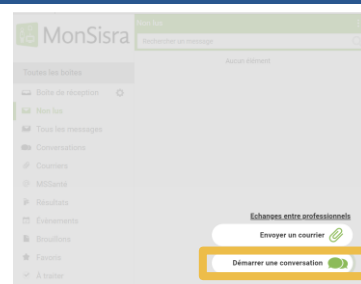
MonSisra

Non lus

Rechercher un message

Aucun élément

Toutes les boites

Boîte de réception

Non lus

Tous les messages

Conversations

Courriers

MSSanté

Résultats

Événements

Brouillons

Favoris

À traiter

Echanges entre professionnels

Envoyer un courrier

Démarrer une conversation